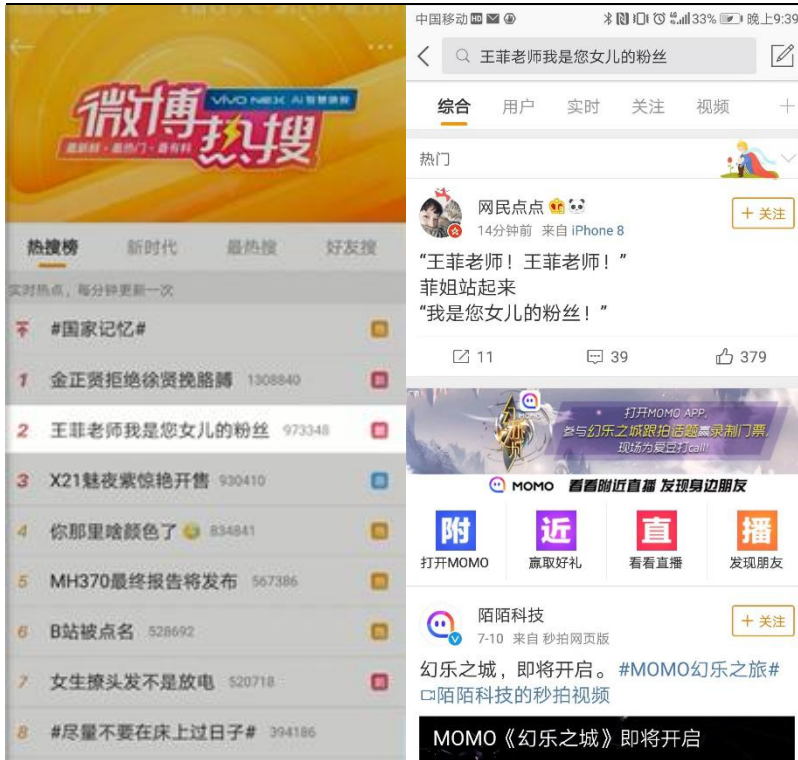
微博热搜
VIVO NEX AI智慧旗舰
最新鲜·最热门·最有料

热搜榜 新时代 最热搜 好友搜

实时热点，每分钟更新一次

#国家记忆#

1 金正贤拒绝徐贤挽胳膊 1308840

2 王菲老师我是您女儿的粉丝 973348

3 X21魅夜紫惊艳开售 930410

4 你那里啥颜色了 834841

5 MH370最终报告将发布 567386

6 B站被点名 528692

7 女生撩头发不是放电 520718

8 #尽量不要在床上过日子# 394186

中国移动 33% 晚上9:39

王菲老师我是您女儿的粉丝

综合 用户 实时 关注 视频

热门

网民点点
14分钟前 来自 iPhone 8
+ 关注

“王菲老师！王菲老师！”
菲姐站起来
“我是您女儿的粉丝！”

11 39 379

打开MOMO APP，参与幻乐之城跟拍话题赢录制门票，现场为爱豆打call!

MOMO 看看附近直播 发现身边朋友

附 打开MOMO
近 赢取好礼
直 看看直播
播 发现朋友

陌陌科技
7-10 来自 秒拍网页版
+ 关注

幻乐之城，即将开启。#MOMO幻乐之旅#
陌陌科技的秒拍视频

MOMO《幻乐之城》即将开启